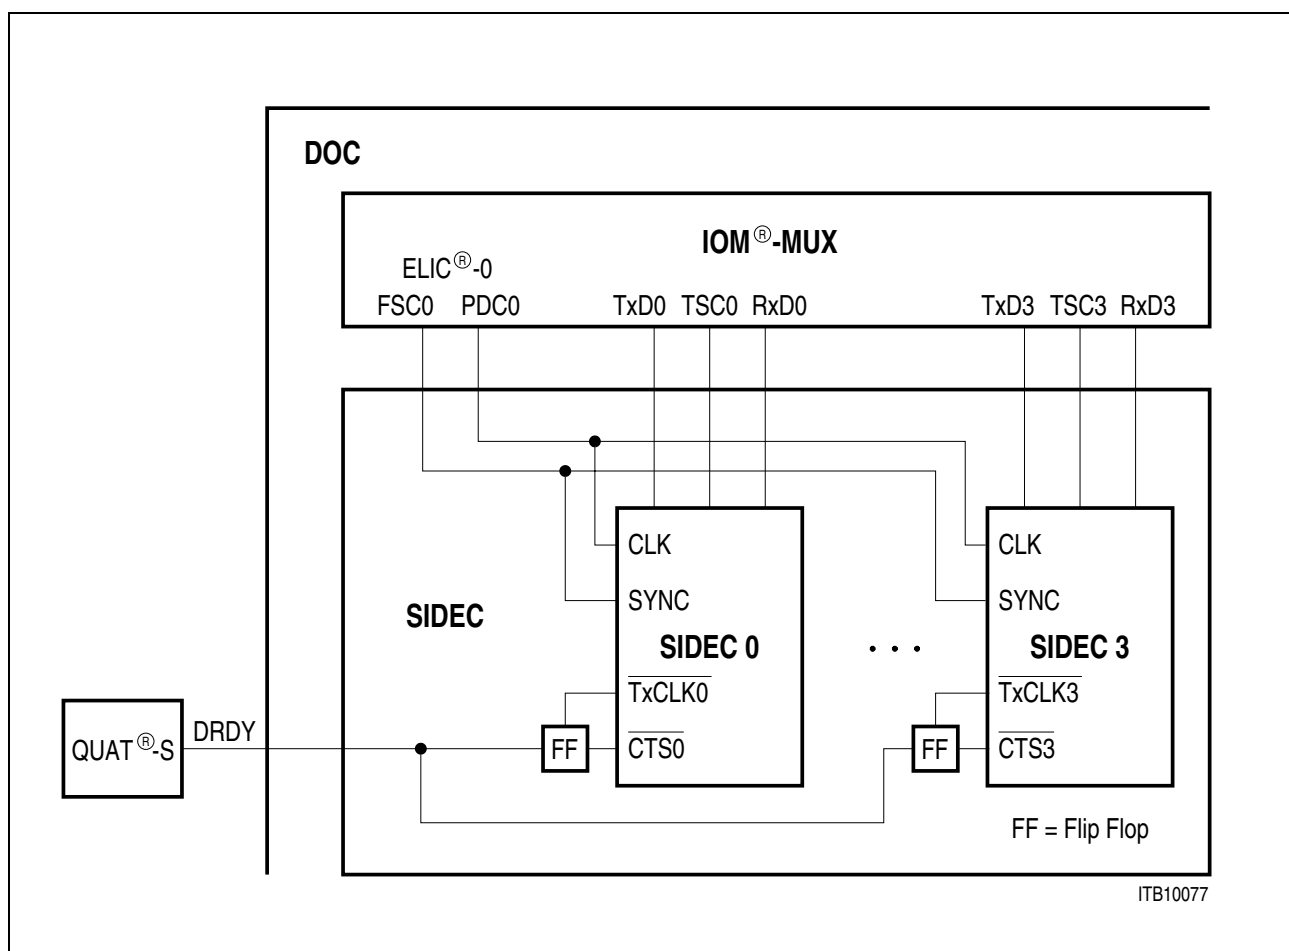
DOC

IOM$^{®}$-MUX

ELIC$^{®}$-0

FSC0 PDC0 TxD0 TSC0 RxD0 TxD3 TSC3 RxD3

SIDEC

CLK

SYNC

SIDEC 0

$\overline{TxCLK0}$

$\overline{CTS0}$

. . .

CLK

SYNC

SIDEC 3

$\overline{TxCLK3}$

$\overline{CTS3}$

QUAT$^{®}$-S

DRDY

FF

FF

FF = Flip Flop

ITB10077